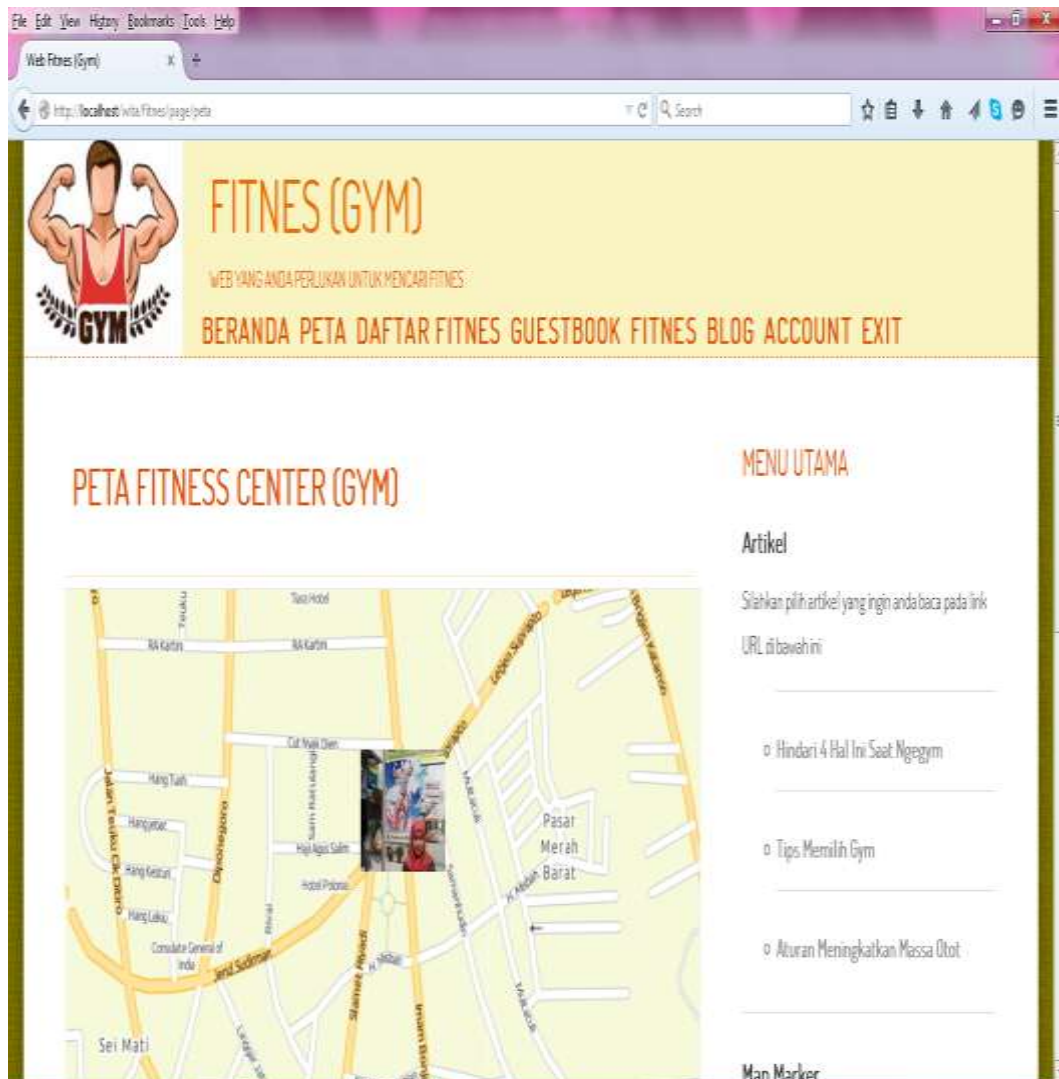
File Edit View History Bookmarks Tools Help

Web Fitnes (Gym)

http://localhost/wita/fitnes/page/peta

Search

GYM

FITNES (GYM)

WEB YANG ANDA PERLUKAN UNTUK MENCARI FITNES

BERANDA PETA DAFTAR FITNES GUESTBOOK FITNES BLOG ACCOUNT EXIT

PETA FITNESS CENTER (GYM)

Tiara Hotel

RA Kartini

RA Kartini

Cut Nyak Dien

Hang Tuah

Hangjebat

Haji Agus Salim

Hang Kesturi

Hotel Polonia

Hang Lekiu

Consulate General of India

Jend Sudirman

Jalan Teuku Cik Ditiro

Diponegoro

Sam Ratulangi

Slamet Riyadi

Imam Bonjol

Pasar Merah Barat

Sei Mati

MENU UTAMA

Artikel

Silahkan pilih artikel yang ingin anda baca pada link URL di bawah ini

Hindari 4 Hal Ini Saat Ngegym

Tips Memilih Gym

Aturan Meningkatkan Massa Otot

Map Marker